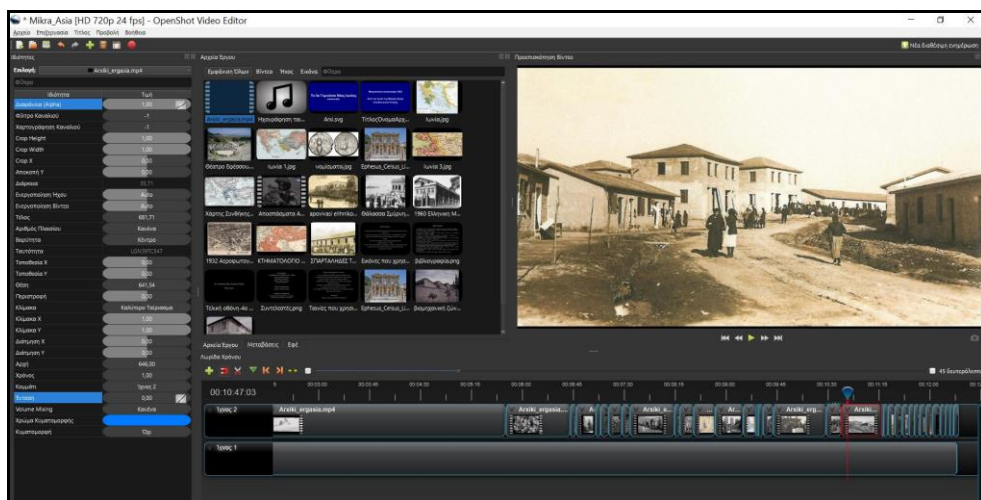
* Mikra_Asia [HD 720p 24 fps] - OpenShot Video Editor
Αρχείο Επεξεργασία Τίτλος Προβολή Βοήθεια

Ιδιότητες
Επιλογή: Arxiki_ergasia.mp4
Φίλτρο

| Ιδιότητα | Τιμή |
|---|---|
| Διαφάνεια (Alpha) | 1,00 |
| Φίλτρο Καναλιού | -1 |
| Χαρτογράφηση Καναλιού | -1 |
| Crop Height | 1,00 |
| Crop Width | 1,00 |
| Crop X | 0,00 |
| Αποκοπή Y | 0,00 |
| Διάρκεια | 33,71 |
| Ενεργοποίηση Ήχου | Auto |
| Ενεργοποίηση Βίντεο | Auto |
| Τέλος | 681,71 |
| Αριθμός Πλαισίου | Κανένα |
| Βαρύτητα | Κέντρο |
| Ταυτότητα | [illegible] |
| Τοποθεσία X | 0,00 |
| Τοποθεσία Y | 0,00 |
| Θέση | 641,54 |
| Περιστροφή | 0,00 |
| Κλίμακα | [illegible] |
| Κλίμακα X | 1,00 |
| Κλίμακα Y | 1,00 |
| Διάτμηση X | 0,00 |
| Διάτμηση Y | 0,00 |
| Αρχή | 648,00 |
| Χρόνος | 1,00 |
| Κομμάτι | Ίχνος 2 |
| Ένταση | 0,00 |
| Volume Mixing | Κανένα |
| Χρώμα Κυματομορφής | |
| Κυματομορφή | Όχι |

Αρχεία Έργου
Εμφάνιση Όλων Βίντεο Ήχος Εικόνα Φίλτρο
Arxiki_ergasia.mp4 Ηχογράφηση τα... Anl.svg ΤίτλοςΟνομαΑρχ... Iuvia.jpg
Θέατρο Εφέσου... Iuvia 1.jpg νομισματα.jpg Ephesus_Celsus_L... Iuvia 3.jpg
Χάρτης Συνθήκης... Αποσπάσματα Α... xpovikel elthniko... Θάλασσα Σμύρνη... 1960 Ελληνική Μ...
1932 Αεροφωτο... ΚΤΗΜΑΤΟΛΟΓΙΟ ... ΣΠΑΡΤΑΛΗΔΕΣ Τ... Εικόνες που χρησ... βιβλιογραφία.png
Τελική οθόνη-4e ... Συντελεστές.png Ταινίες που χρησ... Ephesus_Celsus_L... Βιομηχανική ζών...
Αρχεία Έργου Μεταβάσεις Εφέ

Προεπισκόπηση Βίντεο

Νέα διαθέσιμη ενημέρωση

Λωρίδα Χρόνου
00:10:47:03
45 δευτερόλεπτα
Ίχνος 2 Arxiki_ergasia.mp4 Arxiki_ergasia... A... Arxiki_e... Ar... Arxiki_erg... Arxiki...
Ίχνος 1